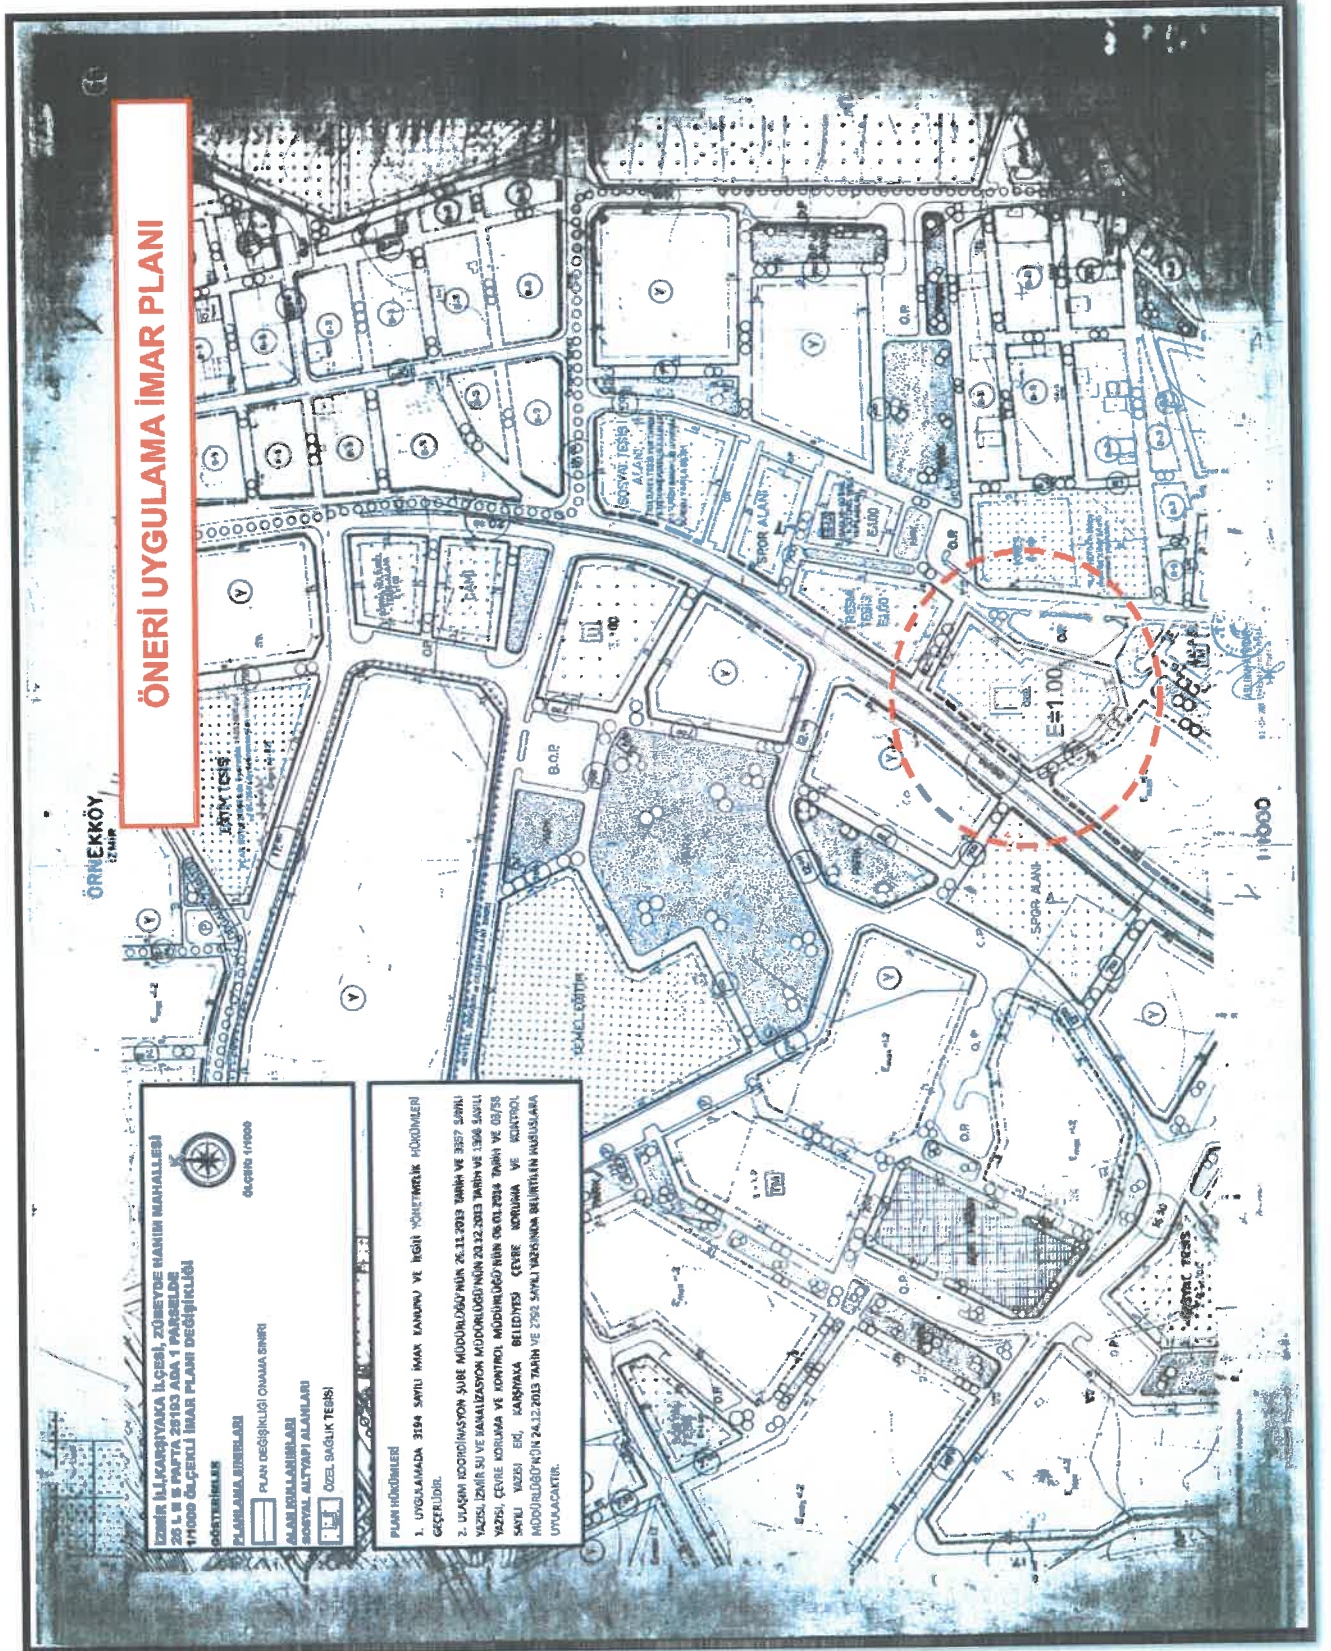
ÖNERİ UYGULAMA İMAR PLANI

ÖRNEKKÖY
İZMİR

İZMİR İLİ KARŞIYAKA İLÇESİ, ZÜBEYDE HANIM MAHALLESİ
26 L II B PAFTA 28193 ADA 1 PARSELDE
1/1000 ÖLÇEKLİ İMAR PLANI DEĞİŞİKLİĞİ

ÖLÇEK: 1/1000

GÖSTERİMLER
PLANLAMA SINIRLARI
PLAN DEĞİŞİKLİĞİ ONAMA SINIRI
ALAN KULLANIMLARI
SOSYAL ALTYAPI ALANLARI
ÖZEL SAĞLIK TESİSİ

PLAN HÜKÜMLERİ
1. UYGULAMADA 3194 SAYILI İMAR KANUNU VE İLGİLİ YÖNETMELİK HÜKÜMLERİ GEÇERLİDİR.
2. ULAŞIM KOORDİNASYON ŞUBE MÜDÜRLÜĞÜ'NÜN 26.11.2013 TARİH VE 3357 SAYILI YAZISI, İZMİR SU VE KANALİZASYON MÜDÜRLÜĞÜ'NÜN 20.12.2013 TARİH VE 1906 SAYILI YAZISI, ÇEVRE KORUMA VE KONTROL MÜDÜRLÜĞÜ'NÜN 06.01.2014 TARİH VE 03/35 SAYILI YAZISI EKİ, KARŞIYAKA BELEDİYESİ ÇEVRE KORUMA VE KONTROL MÜDÜRLÜĞÜ'NÜN 24.12.2013 TARİH VE 2792 SAYILI YAZISINDA BELİRTİLEN HUSUSLARA UYULACAKTIR.

SOSYAL TESİS ALANI
SPOR ALANI
TESİS
SPOR ALANI
TEKNİK TESİS
TEMEL EĞİTİM
B.O.P
O.P
E=1.00
Ö.S
E:1.00
(Y)
1/1000